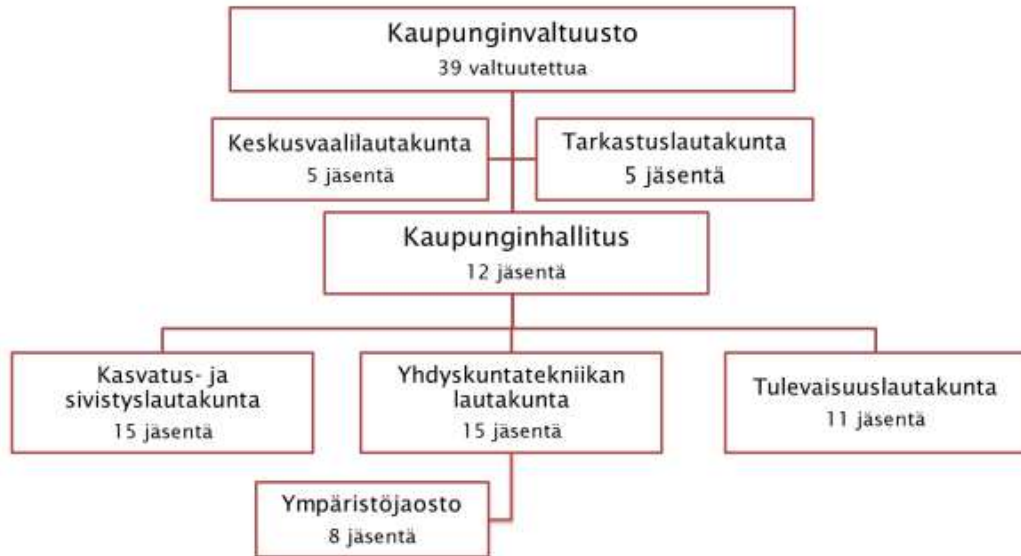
Kaupunginvaltuusto
39 valtuutettua

Keskusvaalilautakunta
5 jäsentä

Tarkastuslautakunta
5 jäsentä

Kaupunginhallitus
12 jäsentä

Kasvatus- ja sivistyslautakunta
15 jäsentä

Yhdyskuntatekniikan lautakunta
15 jäsentä

Tulevaisuuslautakunta
11 jäsentä

Ympäristöjaosto
8 jäsentä